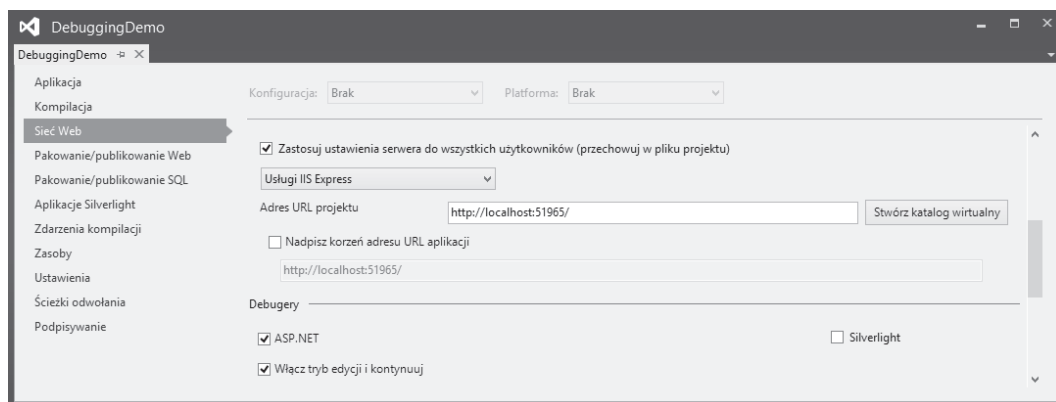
DebuggingDemo

DebuggingDemo ⊣ ×

Aplikacja
Kompilacja
Sieć Web
Pakowanie/publikowanie Web
Pakowanie/publikowanie SQL
Aplikacje Silverlight
Zdarzenia kompilacji
Zasoby
Ustawienia
Ścieżki odwołania
Podpisywanie

Konfiguracja: Brak
Platforma: Brak

Zastosuj ustawienia serwera do wszystkich użytkowników (przechowuj w pliku projektu)

Usługi IIS Express

Adres URL projektu
http://localhost:51965/
Stwórz katalog wirtualny

Nadpisz korzeń adresu URL aplikacji
http://localhost:51965/

Debugery

ASP.NET
Silverlight

Włącz tryb edycji i kontynuuj